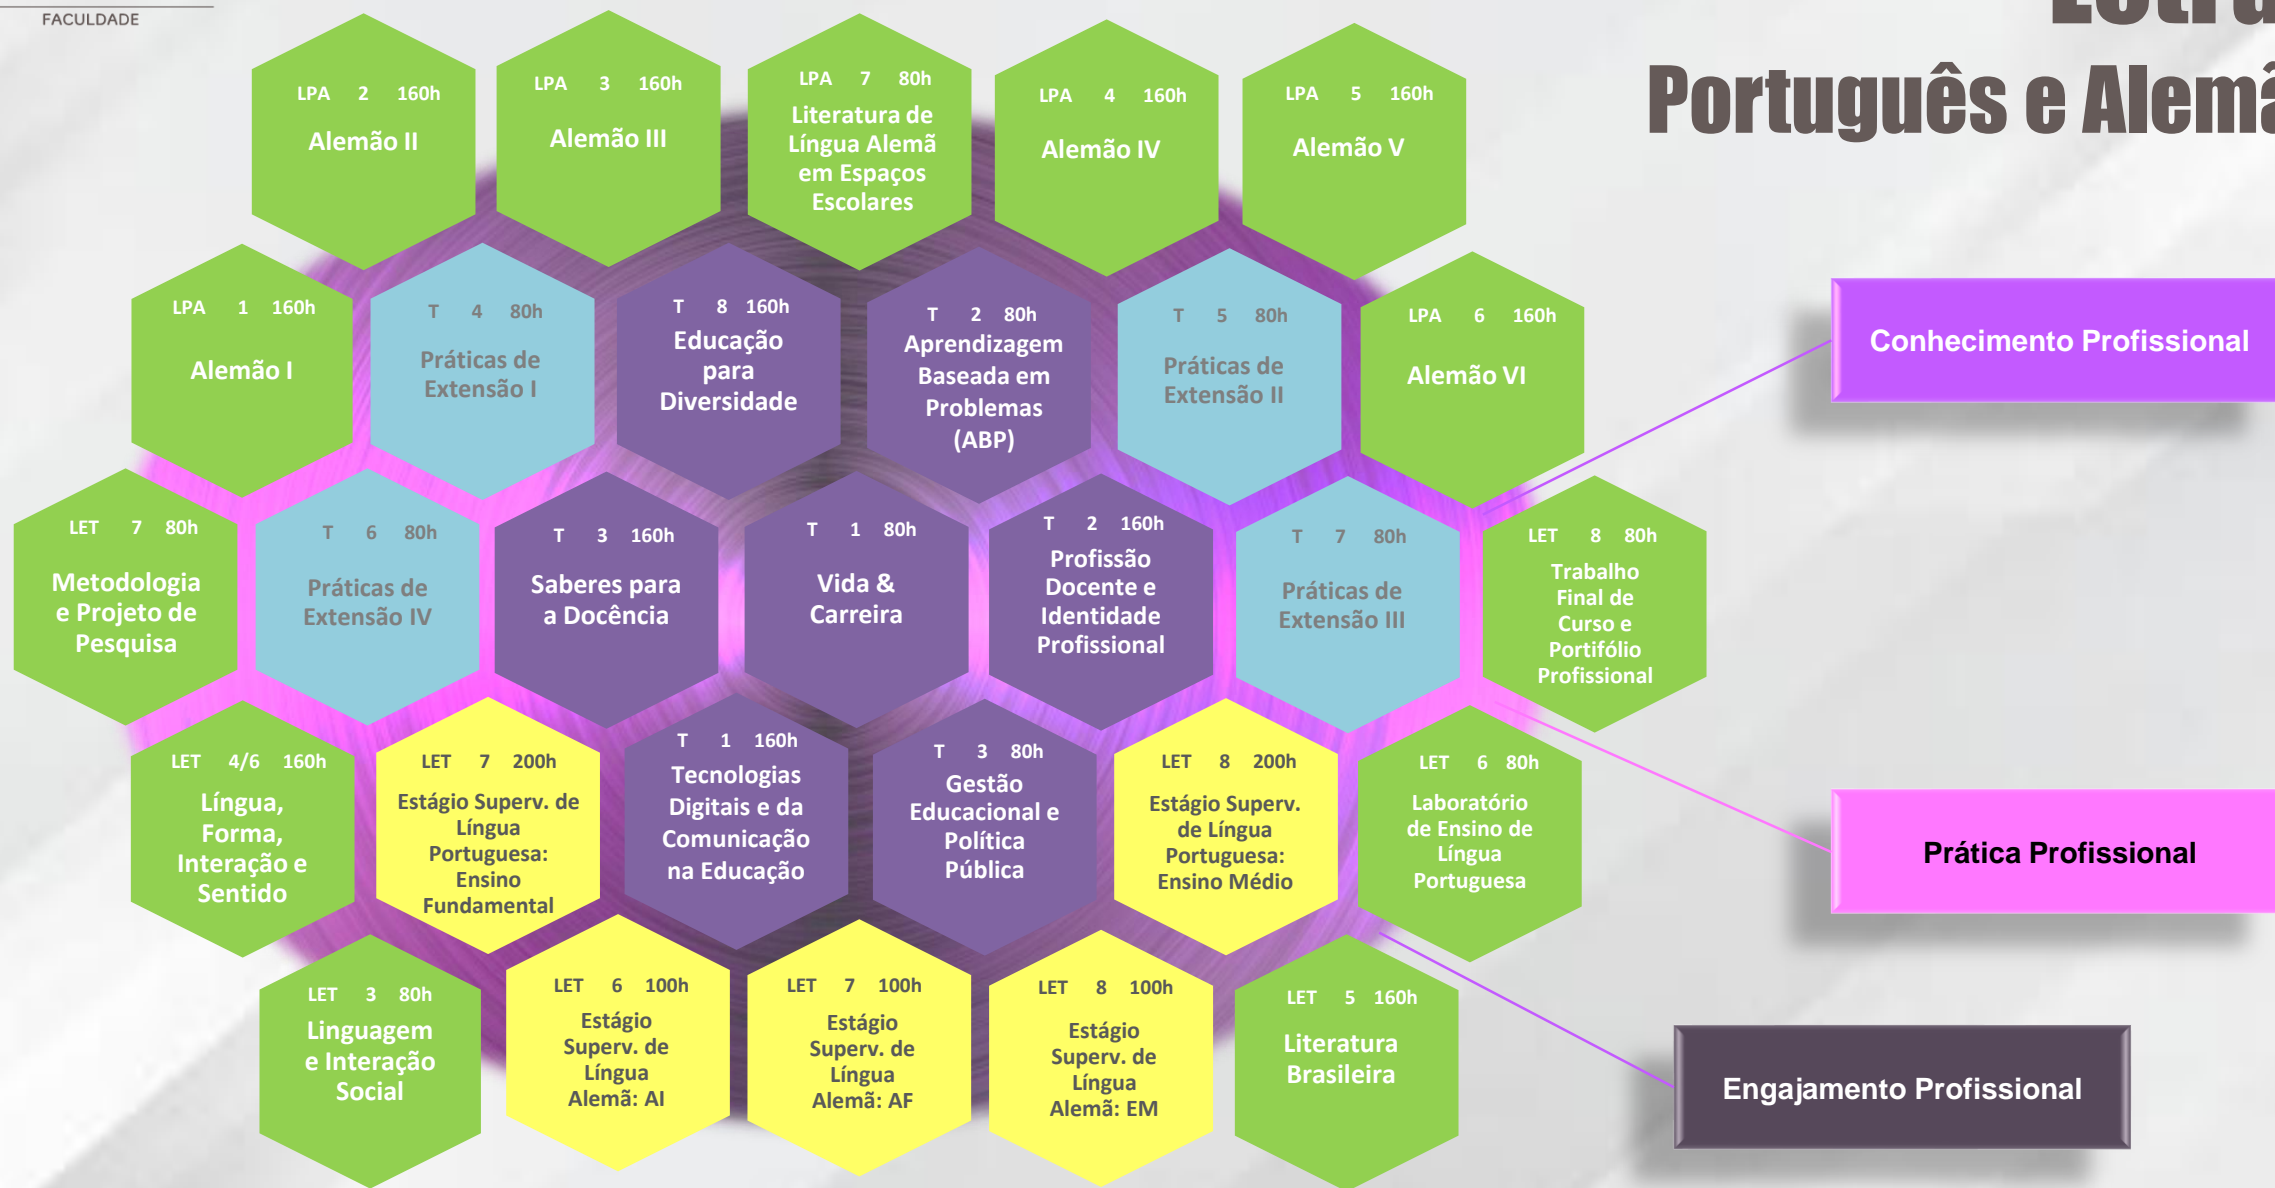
FACULDADE

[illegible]
Português e Alem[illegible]

LPA 2 160h
Alemão II

LPA 3 160h
Alemão III

LPA 7 80h
Literatura de Língua Alemã em Espaços Escolares

LPA 4 160h
Alemão IV

LPA 5 160h
Alemão V

LPA 1 160h
Alemão I

T 4 80h
Práticas de Extensão I

T 8 160h
Educação para Diversidade

T 2 80h
Aprendizagem Baseada em Problemas (ABP)

T 5 80h
Práticas de Extensão II

LPA 6 160h
Alemão VI

Conhecimento Profissional

LET 7 80h
Metodologia e Projeto de Pesquisa

T 6 80h
Práticas de Extensão IV

T 3 160h
Saberes para a Docência

T 1 80h
Vida & Carreira

T 2 160h
Profissão Docente e Identidade Profissional

T 7 80h
Práticas de Extensão III

LET 8 80h
Trabalho Final de Curso e Portifólio Profissional

LET 4/6 160h
Língua, Forma, Interação e Sentido

LET 7 200h
Estágio Superv. de Língua Portuguesa: Ensino Fundamental

T 1 160h
Tecnologias Digitais e da Comunicação na Educação

T 3 80h
Gestão Educacional e Política Pública

LET 8 200h
Estágio Superv. de Língua Portuguesa: Ensino Médio

LET 6 80h
Laboratório de Ensino de Língua Portuguesa

Prática Profissional

LET 3 80h
Linguagem e Interação Social

LET 6 100h
Estágio Superv. de Língua Alemã: AI

LET 7 100h
Estágio Superv. de Língua Alemã: AF

LET 8 100h
Estágio Superv. de Língua Alemã: EM

LET 5 160h
Literatura Brasileira

Engajamento Profissional